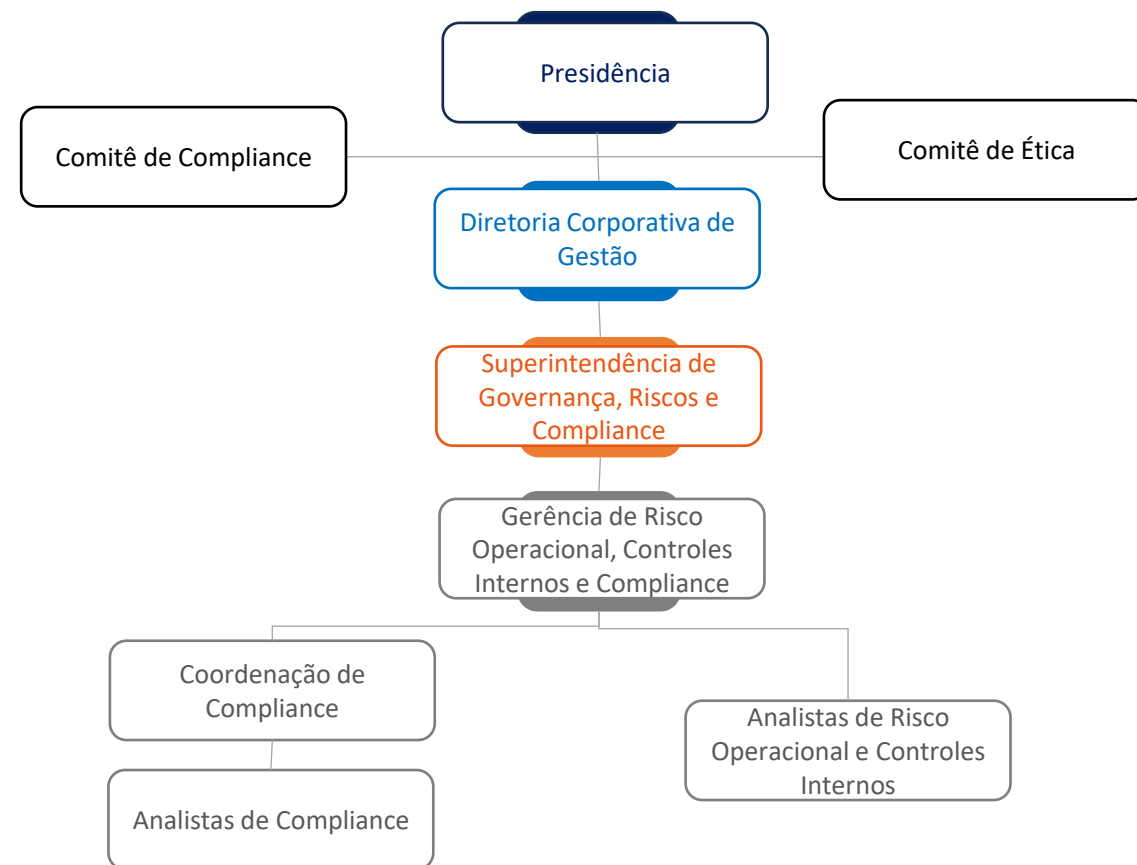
Presidência

Comitê de Compliance

Comitê de Ética

Diretoria Corporativa de Gestão

Superintendência de Governança, Riscos e Compliance

Gerência de Risco Operacional, Controles Internos e Compliance

Coordenação de Compliance

Analistas de Risco Operacional e Controles Internos

Analistas de Compliance